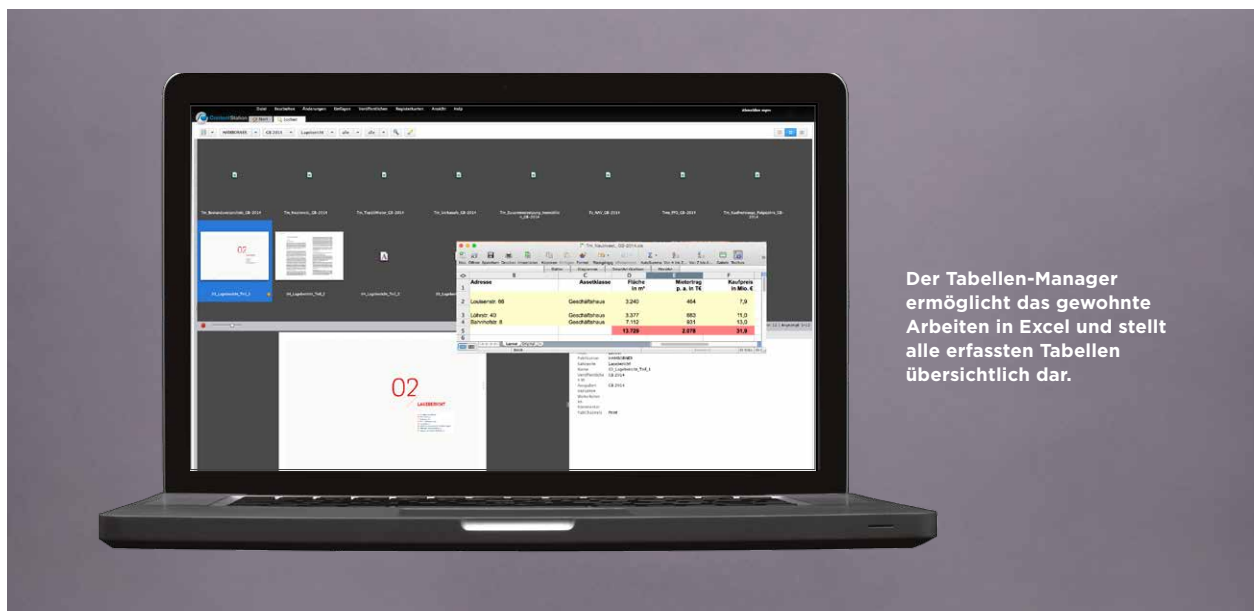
Der Tabellen-Manager ermöglicht das gewohnte Arbeiten in Excel und stellt alle erfassten Tabellen übersichtlich dar.

| | B | C | D | E | F |
|---|---|---|---|---|---|
| 1 | Adresse | Assetklasse | Fläche in m² | Mietertrag p. a. in T€ | Kaufpreis in Mio. € |
| 2 | Louisenstr. 66 | Geschäftshaus | 3.240 | 464 | 7,9 |
| 3 | Lührstr. 40 | Geschäftshaus | 3.377 | 683 | 11,0 |
| 4 | Bahnhofstr. 8 | Geschäftshaus | 7.110 | 931 | 13,0 |
| 5 | | | 13.726 | 2.078 | 31,9 |

02

LAGEBERICHT